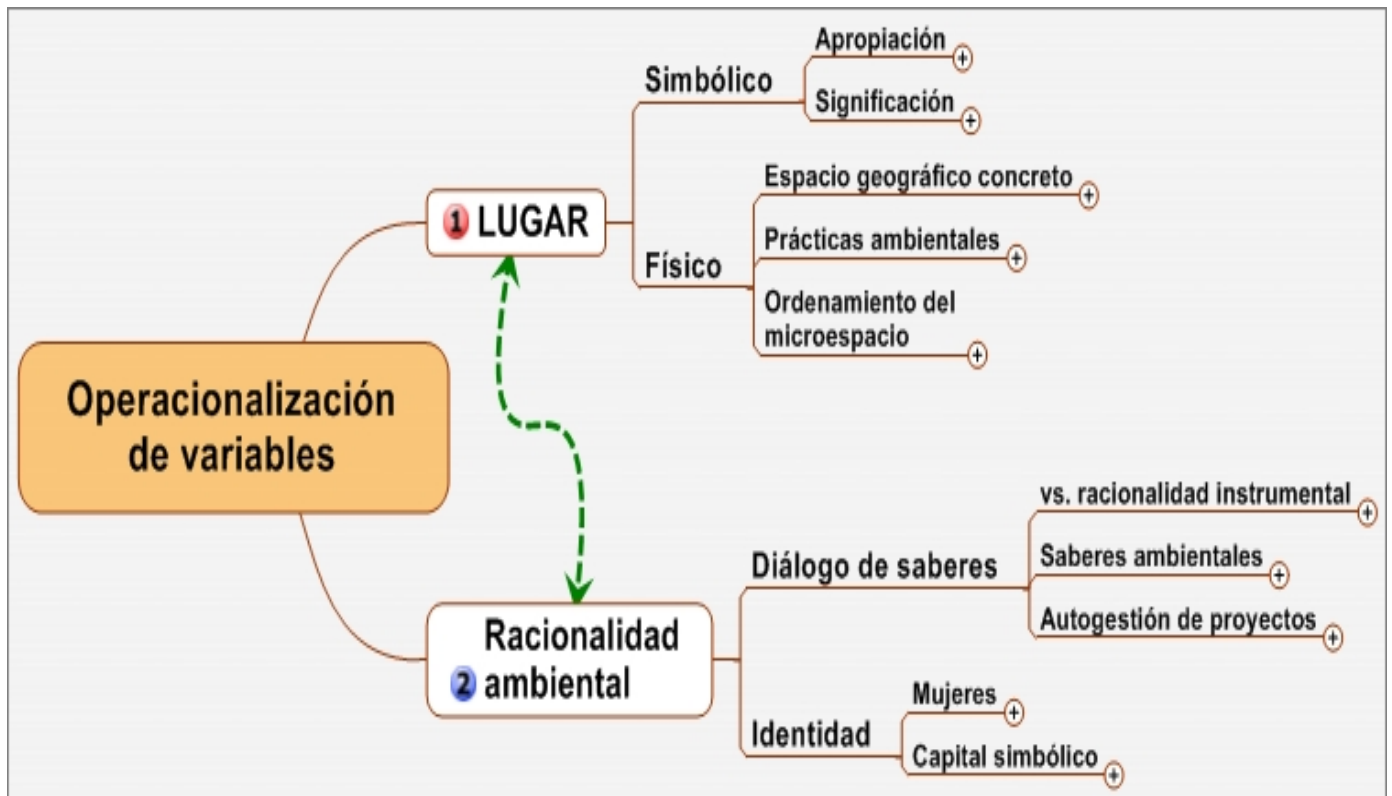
Operacionalización de variables

1 LUGAR

Simbólico

Apropiación

Significación

Físico

Espacio geográfico concreto

Prácticas ambientales

Ordenamiento del microespacio

2 Racionalidad ambiental

Diálogo de saberes

vs. racionalidad instrumental

Saberes ambientales

Autogestión de proyectos

Identidad

Mujeres

Capital simbólico